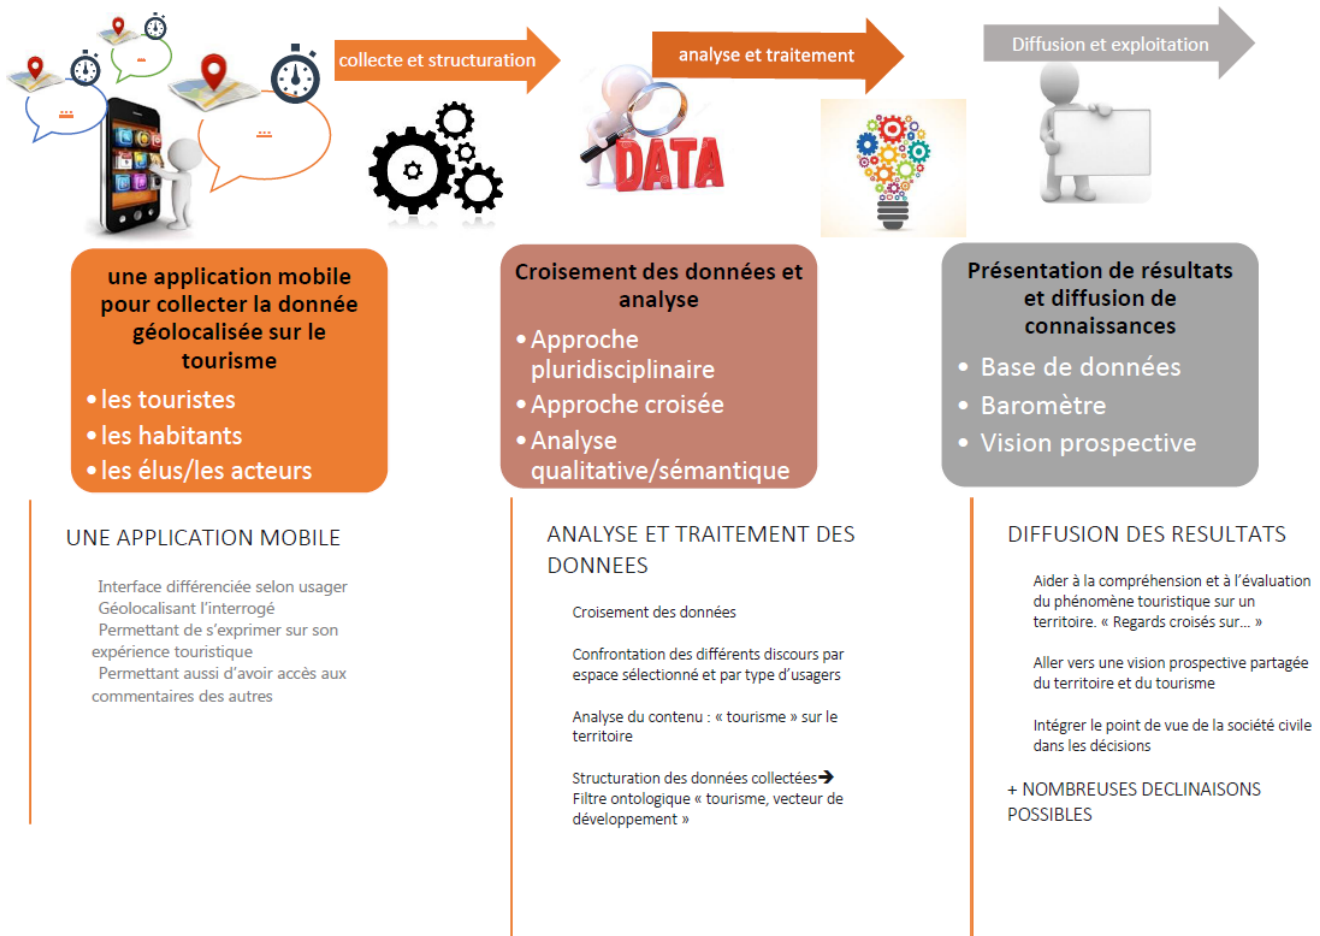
collecte et structuration

analyse et traitement

Diffusion et exploitation

...

-

...

DATA

une application mobile pour collecter la donnée géolocalisée sur le tourisme

• les touristes
• les habitants
• les élus/les acteurs

Croisement des données et analyse

• Approche pluridisciplinaire
• Approche croisée
• Analyse qualitative/sémantique

Présentation de résultats et diffusion de connaissances

• Base de données
• Baromètre
• Vision prospective

UNE APPLICATION MOBILE

Interface différenciée selon usager
Géolocalisant l'interrogé
Permettant de s'exprimer sur son expérience touristique
Permettant aussi d'avoir accès aux commentaires des autres

ANALYSE ET TRAITEMENT DES DONNEES

Croisement des données

Confrontation des différents discours par espace sélectionné et par type d'usagers

Analyse du contenu : « tourisme » sur le territoire

Structuration des données collectées→ Filtre ontologique « tourisme, vecteur de développement »

DIFFUSION DES RESULTATS

Aider à la compréhension et à l'évaluation du phénomène touristique sur un territoire. « Regards croisés sur… »

Aller vers une vision prospective partagée du territoire et du tourisme

Intégrer le point de vue de la société civile dans les décisions

+ NOMBREUSES DECLINAISONS POSSIBLES